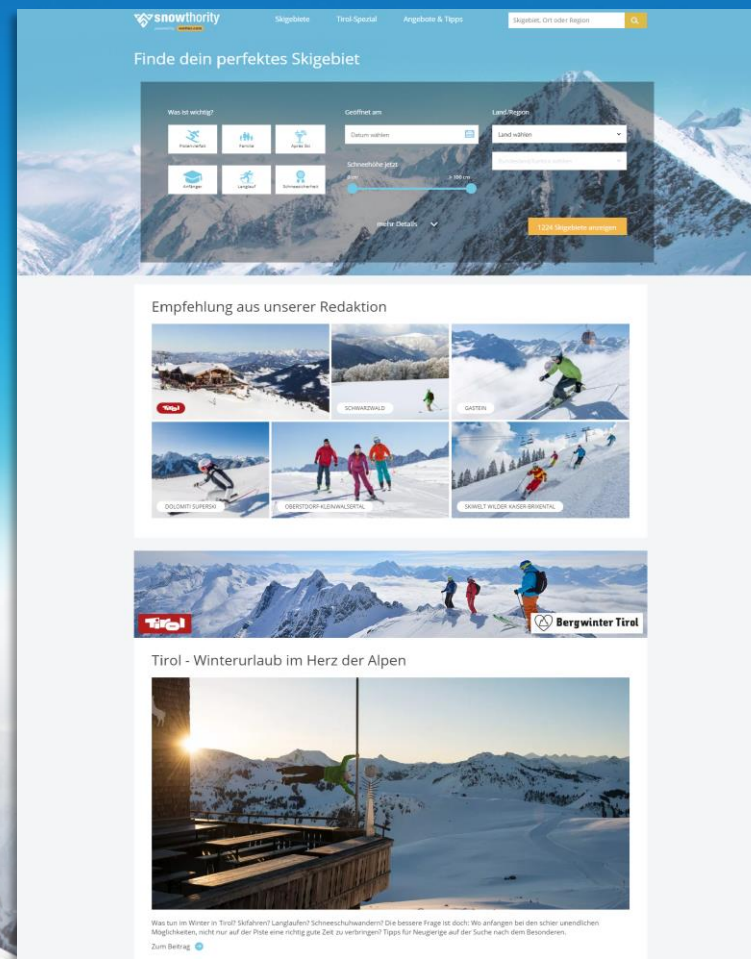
snowthority

Skigebiete Tirol-Spezial Angebote & Tipps

Skigebiet, Ort oder Region

Finde dein perfektes Skigebiet

Was ist wichtig?

Pistenfahren Familie Après Ski

Anfänger Langlauf Schneesicherheit

Geöffnet am

Datum wählen

Schneehöhe jetzt

> 100 cm

Land/Region

Land wählen

mehr Details

1224 Skigebiete anzeigen

Empfehlung aus unserer Redaktion

Tirol

SCHWARZWALD

GASTEIN

DOLOMITI SUPERSKI

OBERSTDORF-KLEINWALSERTAL

SKIWELT WILDER KAISER-BRIXENTAL

Tirol

Bergwinter Tirol

Tirol - Winterurlaub im Herz der Alpen

Was tun im Winter in Tirol? Skifahren? Langlaufen? Schneeschuhwandern? Die bessere Frage ist doch: Wo anfangen bei den schier unendlichen Möglichkeiten, nicht nur auf der Piste eine richtig gute Zeit zu verbringen? Tipps für Neugierige auf der Suche nach dem Besonderen.

Zum Beitrag